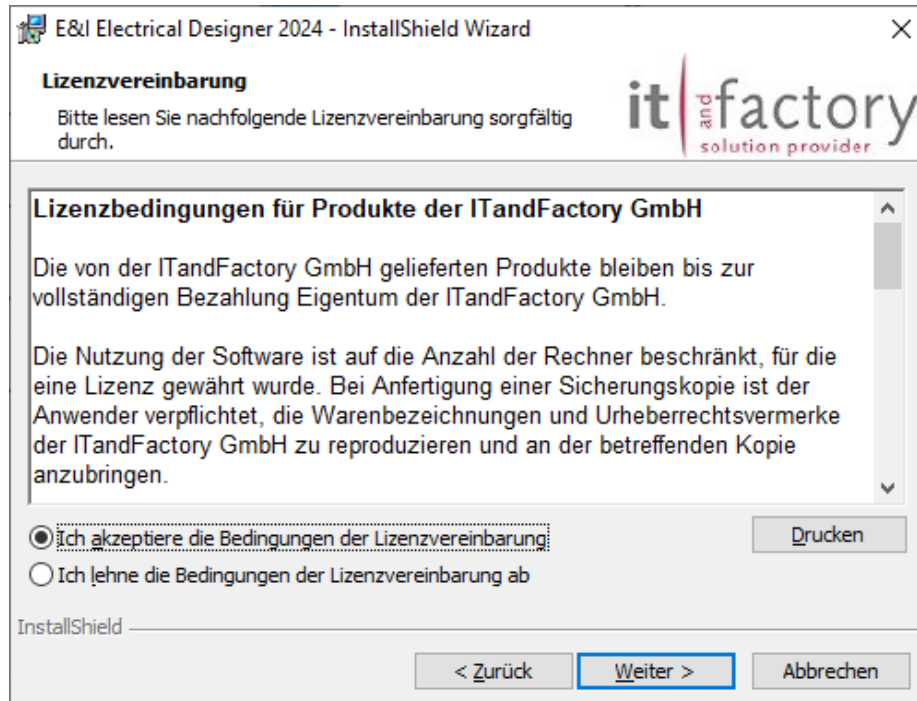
E&I Electrical Designer 2024 - InstallShield Wizard

×

Lizenzvereinbarung

Bitte lesen Sie nachfolgende Lizenzvereinbarung sorgfältig durch.

it and factory
solution provider

Lizenzbedingungen für Produkte der ITandFactory GmbH

Die von der ITandFactory GmbH gelieferten Produkte bleiben bis zur vollständigen Bezahlung Eigentum der ITandFactory GmbH.

Die Nutzung der Software ist auf die Anzahl der Rechner beschränkt, für die eine Lizenz gewährt wurde. Bei Anfertigung einer Sicherungskopie ist der Anwender verpflichtet, die Warenbezeichnungen und Urheberrechtsvermerke der ITandFactory GmbH zu reproduzieren und an der betreffenden Kopie anzubringen.

Ich akzeptiere die Bedingungen der Lizenzvereinbarung

Drucken

Ich lehne die Bedingungen der Lizenzvereinbarung ab

InstallShield

< Zurück

Weiter >

Abbrechen